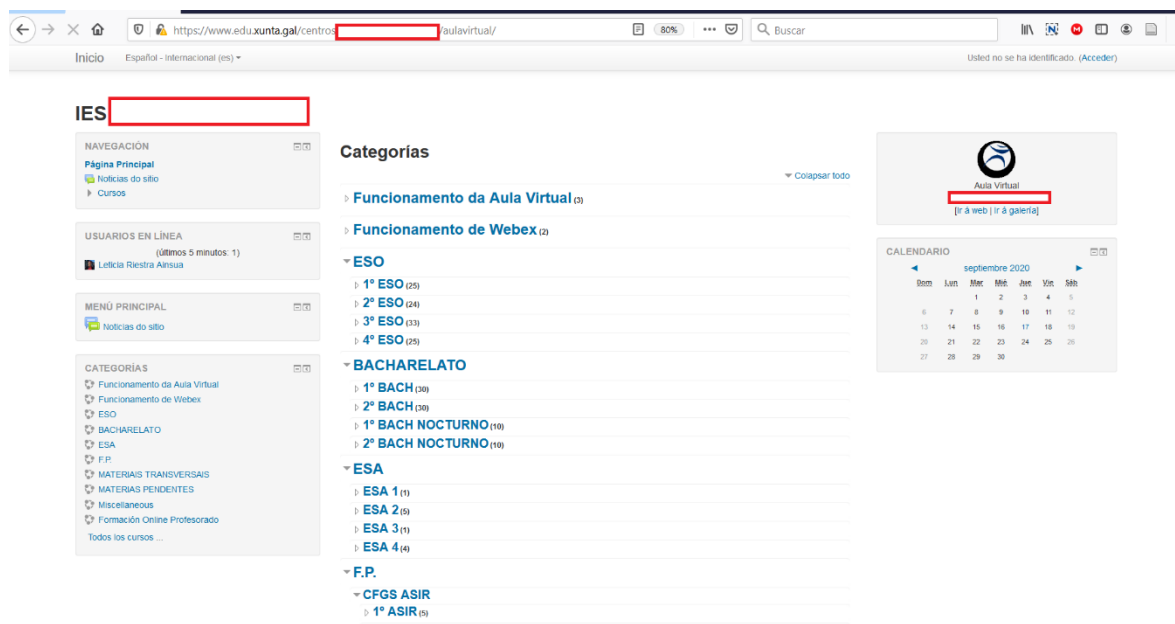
https://www.edu.xunta.gal/centros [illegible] /aulavirtual/

80%

Buscar

Inicio Español - Internacional (es)

Usted no se ha identificado. (Acceder)

IES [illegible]

NAVEGACIÓN
Página Principal
Noticias do sitio
Cursos

USUARIOS EN LÍNEA
(últimos 5 minutos: 1)
Leticia Riestra Ainsua

MENÚ PRINCIPAL
Noticias do sitio

CATEGORÍAS
Funcionamento da Aula Virtual
Funcionamento de Webex
ESO
BACHARELATO
ESA
F.P.
MATERIAIS TRANSVERSAIS
MATERIAS PENDENTES
Miscellaneous
Formación Online Profesorado
Todos los cursos ...

Categorías

Colapsar todo

Funcionamento da Aula Virtual (3)

Funcionamento de Webex (2)

ESO
1º ESO (25)
2º ESO (24)
3º ESO (33)
4º ESO (25)

BACHARELATO
1º BACH (30)
2º BACH (30)
1º BACH NOCTURNO (10)
2º BACH NOCTURNO (10)

ESA
ESA 1 (1)
ESA 2 (5)
ESA 3 (1)
ESA 4 (4)

F.P.
CFGS ASIR
1º ASIR (5)

Aula Virtual
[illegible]
[Ir á web | Ir á galería]

CALENDARIO
septiembre 2020

| Dom | Lun | Mar | Mié | Jue | Vie | Sáb |
|---|---|---|---|---|---|---|
| | | 1 | 2 | 3 | 4 | 5 |
| 6 | 7 | 8 | 9 | 10 | 11 | 12 |
| 13 | 14 | 15 | 16 | 17 | 18 | 19 |
| 20 | 21 | 22 | 23 | 24 | 25 | 26 |
| 27 | 28 | 29 | 30 | | | |